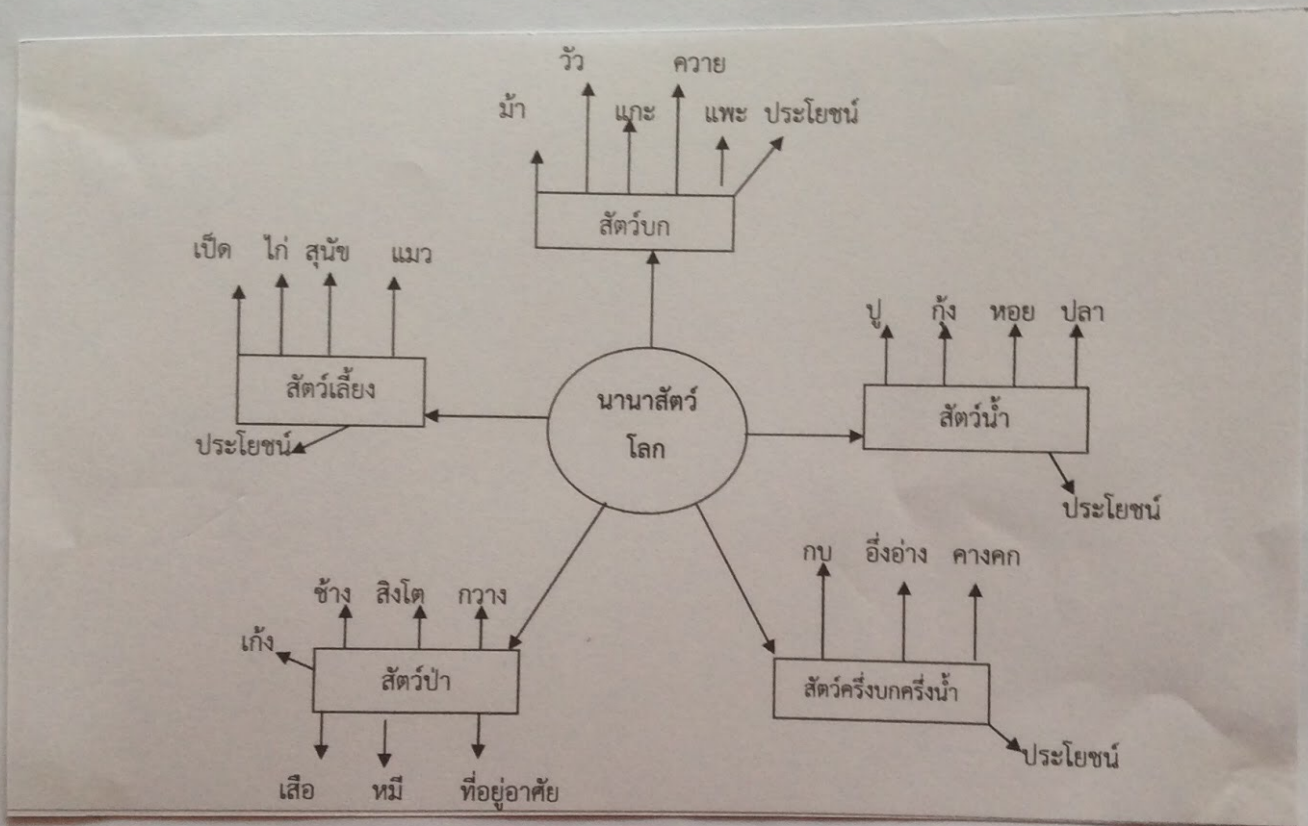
วัว ควาย
ม้า แกะ แพะ ประโยชน์
สัตว์บก

เป็ด ไก่ สุนัข แมว
สัตว์เลี้ยง
ประโยชน์

ปู กุ้ง หอย ปลา
สัตว์น้ำ
ประโยชน์

นานาสัตว์
โลก

ช้าง สิงโต กวาง
เก้ง
สัตว์ป่า
เสือ หมี ที่อยู่อาศัย

กบ อึ่งอ่าง คางคก
สัตว์ครึ่งบกครึ่งน้ำ
ประโยชน์